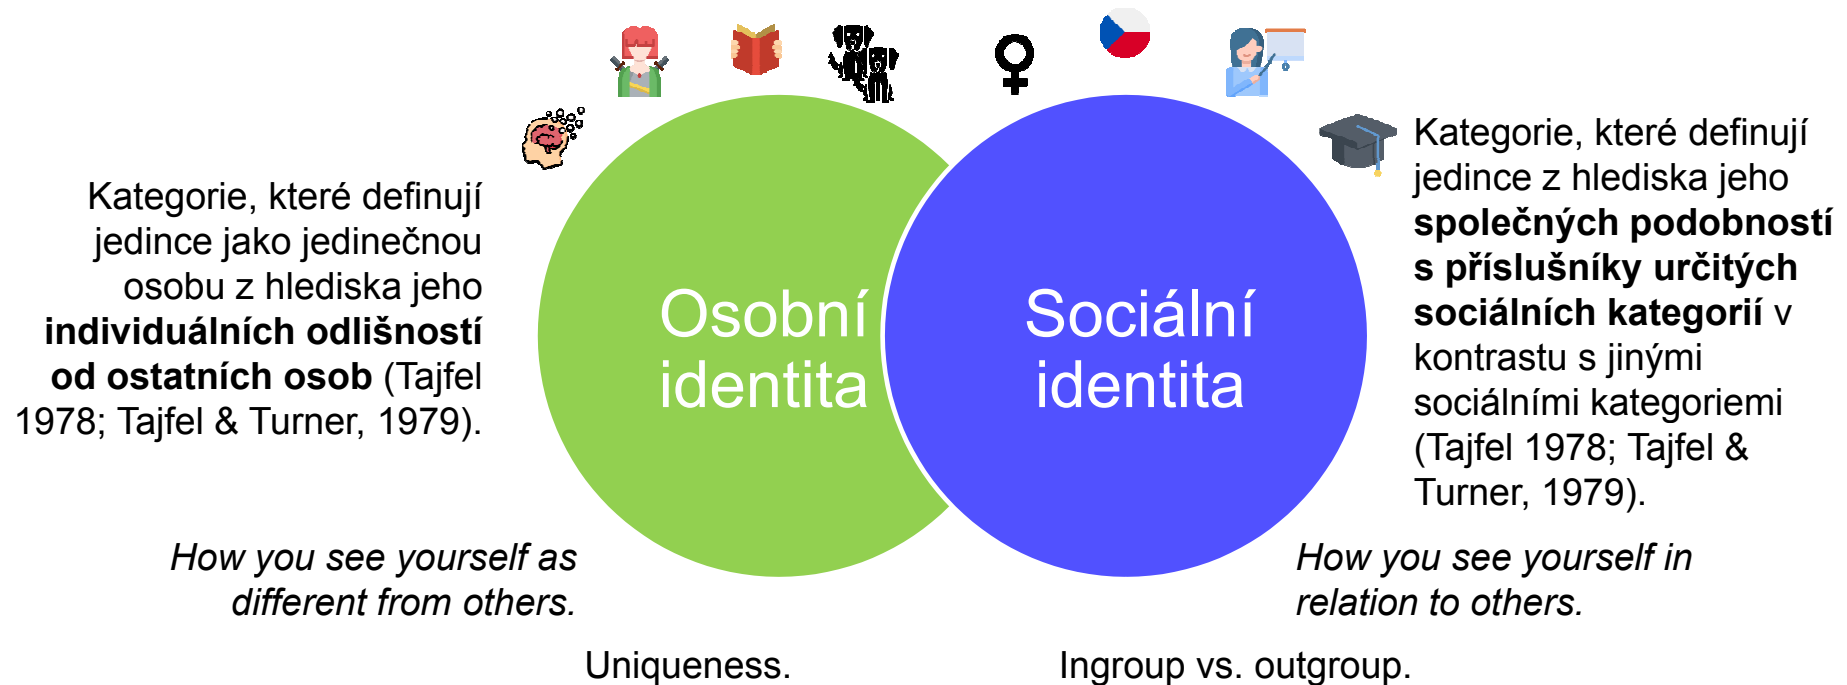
Kategorie, které definují jedince jako jedinečnou osobu z hlediska jeho **individuálních odlišností od ostatních osob** (Tajfel 1978; Tajfel & Turner, 1979).

Osobní identita

Sociální identita

Kategorie, které definují jedince z hlediska jeho **společných podobností s příslušníky určitých sociálních kategorií** v kontrastu s jinými sociálními kategoriemi (Tajfel 1978; Tajfel & Turner, 1979).

*How you see yourself as different from others.*

*How you see yourself in relation to others.*

Uniqueness.

Ingroup vs. outgroup.